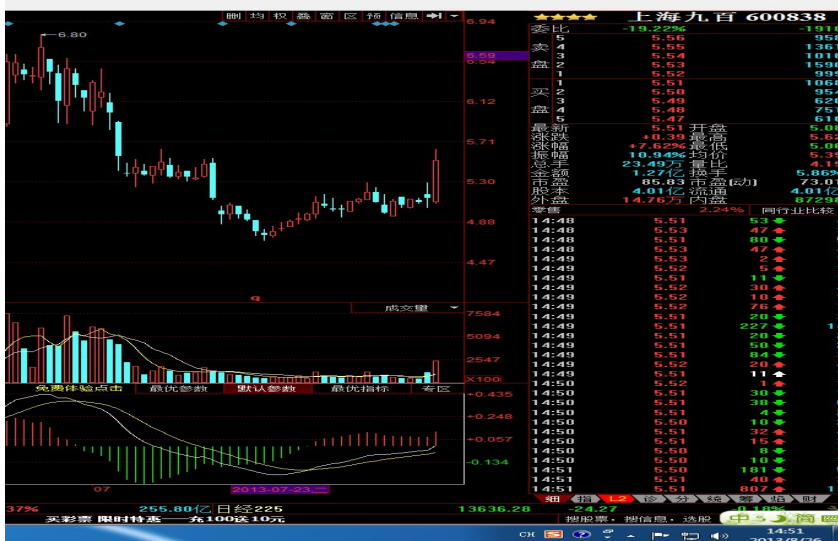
删 均 权 叠 窗 区 预 信息 ▸▸| ▾
6.94
6.80
6.59
6.54
6.12
5.71
5.30
4.88
4.47
成交量
7584
5094
2547
X100
免费体验点击
最优参数
默认参数
最优指标
专区
+0.435
+0.248
+0.057
-0.134
07
2013-07-23
上海九百 600838
委比 -19.22% -191
卖5 5.56 95
4 5.55 136
3 5.54 101
2 5.53 159
1 5.52 99
1 5.51 106
买2 5.50 95
3 5.49 62
4 5.48 75
5 5.47 61
最新 5.51 开盘 5.0
涨跌 +0.39 最高 5.
涨幅 +7.62% 最低 5.0
振幅 10.94% 均价 5.3
总手 23.49万 量比 4.
金额 1.27亿 换手 5.86
市盈 85.83 市盈(动) 73.0
股本 4.01亿 流通 4.01亿
外盘 14.76万 内盘 8729
零售 2.24% 同行业比较
14:48 5.51 53
14:48 5.53 47
14:48 5.51 80
14:48 5.53 47
14:49 5.53 2
14:49 5.52 5
14:49 5.51 11
14:49 5.51 30
14:49 5.52 10
14:49 5.52 76
14:49 5.51 20
14:49 5.51 227
14:49 5.51 20
14:49 5.51 50
14:49 5.51 84
14:49 5.52 20
14:49 5.51 11
14:50 5.52 1
14:50 5.51 30
14:50 5.51 38
14:50 5.51 4
14:50 5.50 10
14:50 5.51 32
14:50 5.51 15
14:50 5.50 8
14:50 5.50 10
14:51 5.51 181
14:51 5.51 40
14:51 5.51 807
细 指 L2 诊 分 统 筹 短 财
37% 255.80亿 日线225 13636.28 -24.27 0.18%
买彩票 限时特惠——充100送10元
搜股票 · 搜信息 · 选股
14:51
2013/8/26